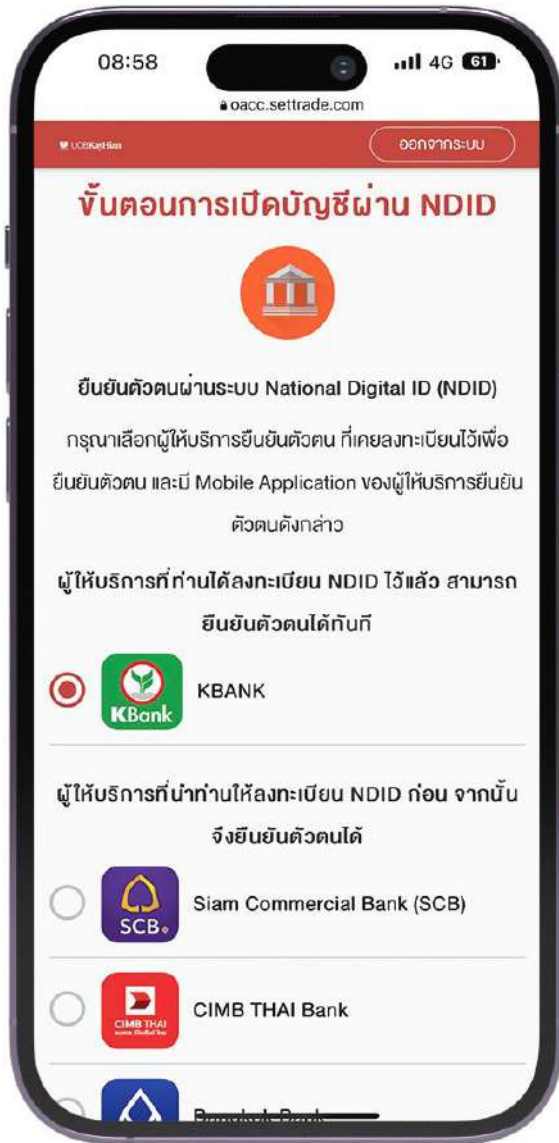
08:58

4G 61

oacc.settrade.com

UOBKayHian

ออกจากระบบ

ขั้นตอนการเปิดบัญชีผ่าน NDID

ยืนยันตัวตนผ่านระบบ National Digital ID (NDID)

กรุณาเลือกผู้ให้บริการยืนยันตัวตน ที่เคยลงทะเบียนไว้เพื่อยืนยันตัวตน และมี Mobile Application ของผู้ให้บริการยืนยันตัวตนดังกล่าว

ผู้ให้บริการที่ท่านได้ลงทะเบียน NDID ไว้แล้ว สามารถยืนยันตัวตนได้ทันที

KBank

KBANK

ผู้ให้บริการที่นำท่านให้ลงทะเบียน NDID ก่อน จากนั้นจึงยืนยันตัวตนได้

SCB

Siam Commercial Bank (SCB)

CIMB THAI

CIMB THAI Bank

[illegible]